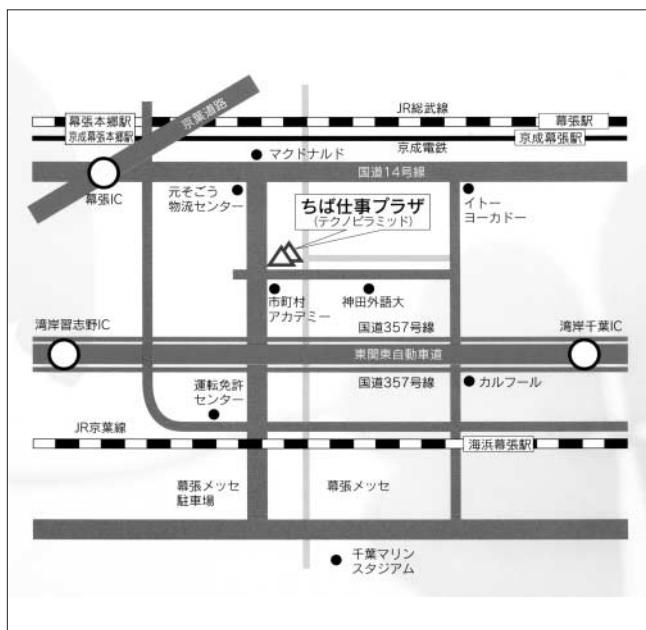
幕張本郷駅
京成幕張本郷駅
京葉道路
JR総武線
幕張駅
京成幕張駅
京成電鉄
マクドナルド
国道14号線
幕張IC
元そごう
物流センター
ちば仕事プラザ
(テクノピラミッド)
イトー
ヨーカドー
市町村
アカデミー
神田外語大
国道357号線
湾岸習志野IC
東関東自動車道
湾岸千葉IC
国道357号線
運転免許
センター
カルフール
JR京葉線
海浜幕張駅
幕張メッセ
駐車場
幕張メッセ
千葉マリン
スタジアム